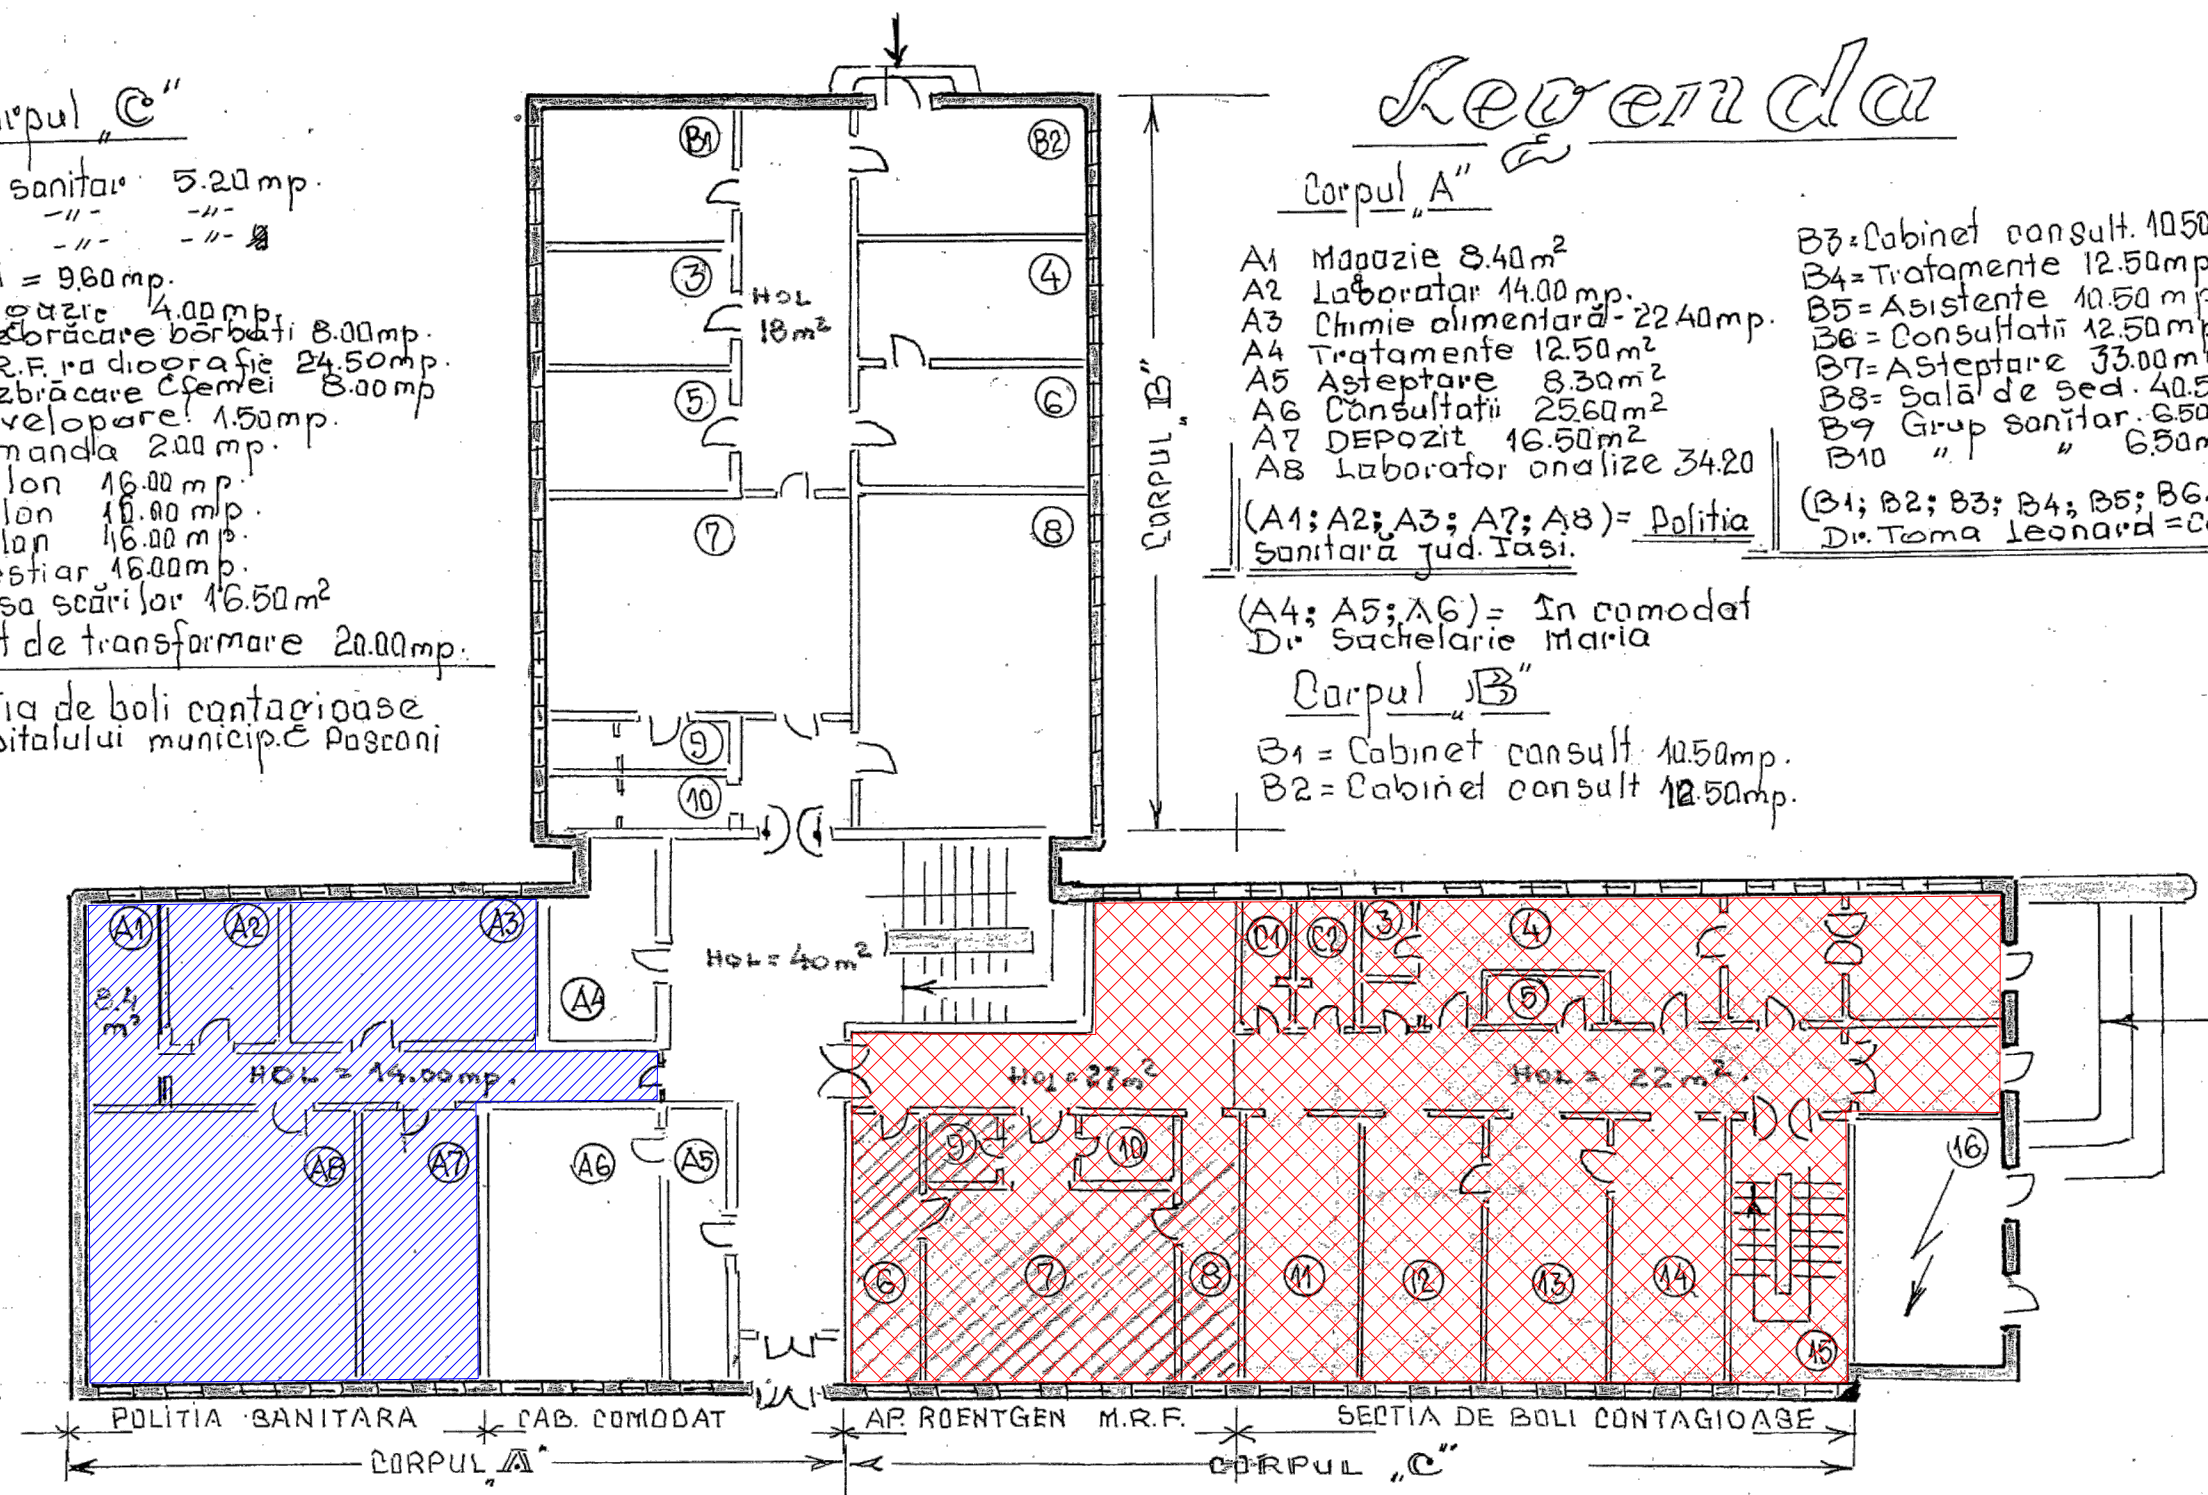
rpul „C"
sanitar 5.20 mp.
-„-
-„- -„-
= 9.60 mp.
gazie 4.00 mp.
zbrăcare bărbați 8.00 mp.
R.F. radiografie 24.50 mp.
zbrăcare femei 8.00 mp
velopare 1.50 mp.
manda 2.00 mp.
lon 16.00 mp.
lon 16.00 mp.
lon 16.00 mp.
stiar 16.00 mp.
sa scărilor 16.50 m²
t de transformare 20.00 mp.

ia de boli contagioase
italului municip. Pașcani

Legenda

Corpul „A"
A1 Magazie 8.40 m²
A2 Laborator 14.00 mp.
A3 Chimie alimentară - 22.40 mp.
A4 Tratamente 12.50 m²
A5 Așteptare 8.30 m²
A6 Consultații 25.60 m²
A7 Depozit 16.50 m²
A8 Laborator analize 34.20
(A1; A2; A3; A7; A8) = Poliția Sanitară jud. Iași.
(A4; A5; A6) = În comodat Dr. Sachelarie Maria

Corpul „B"
B1 = Cabinet consult 10.50 mp.
B2 = Cabinet consult 12.50 mp.
B3 = Cabinet consult. 10.50
B4 = Tratamente 12.50 mp
B5 = Asistente 10.50 m
B6 = Consultații 12.50 m
B7 = Așteptare 33.00 m
B8 = Sală de șed. 40.5
B9 Grup sanitar. 6.50
B10 „ „ 6.50 m
(B1; B2; B3; B4; B5; B6.
Dr. Toma Leonard = C

B1 B2 3 4 5 6 7 8 9 10
HOL 18 m²
CORPUL „B"
HOL = 40 m²
A1 A2 A3 A4 A5 A6 A7 A8
8.4 m²
HOL = 14.00 mp.
C1 C2 3 4 5 6 7 8 9 10 11 12 13 14 15 16
HOL = 27 m²
HOL = 22 m²

POLIȚIA SANITARA | CAB. COMODAT | AP. ROENTGEN M.R.F. | SECȚIA DE BOLI CONTAGIOASE
CORPUL „A"
CORPUL „C"